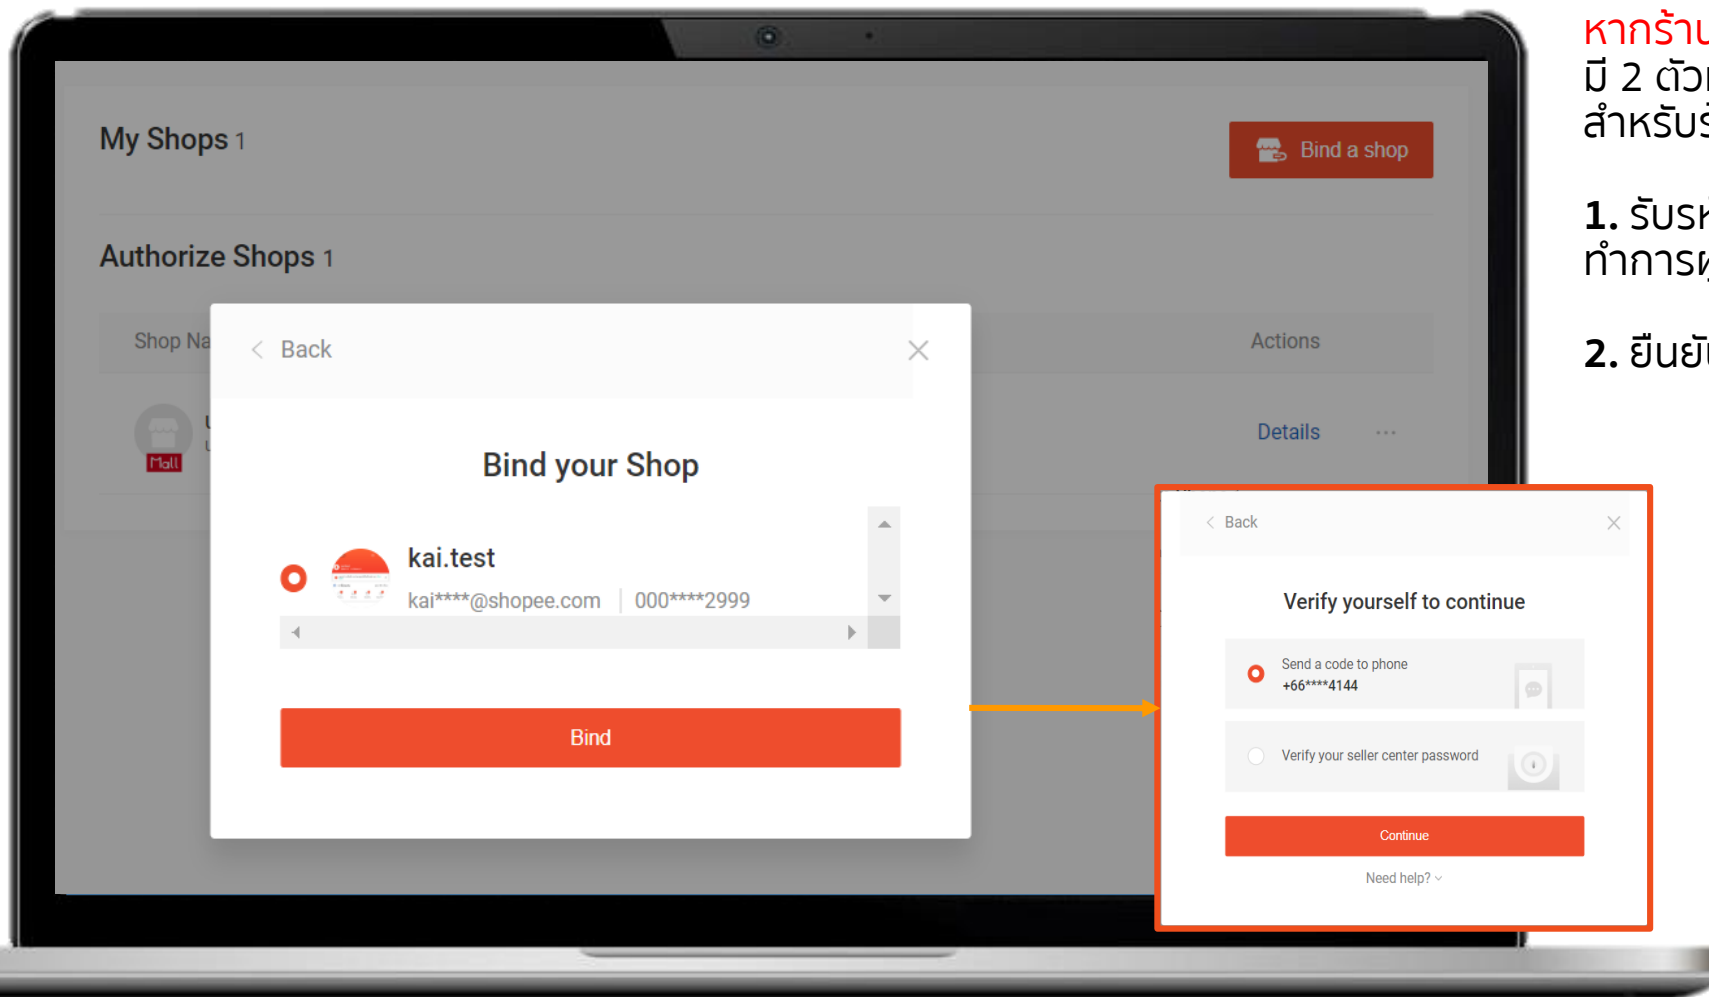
My Shops 1

Bind a shop

Authorize Shops 1

Shop Na

Actions

Mall

Details ···

< Back

Bind your Shop

kai.test

kai****@shopee.com | 000****2999

Bind

< Back

Verify yourself to continue

Send a code to phone +66****4144

Verify your seller center password

Continue

Need help?

หากร้า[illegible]
มี 2 ตัว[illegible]
สำหรับ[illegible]

1. รับร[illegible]
ทำการ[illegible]

2. ยืนยั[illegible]